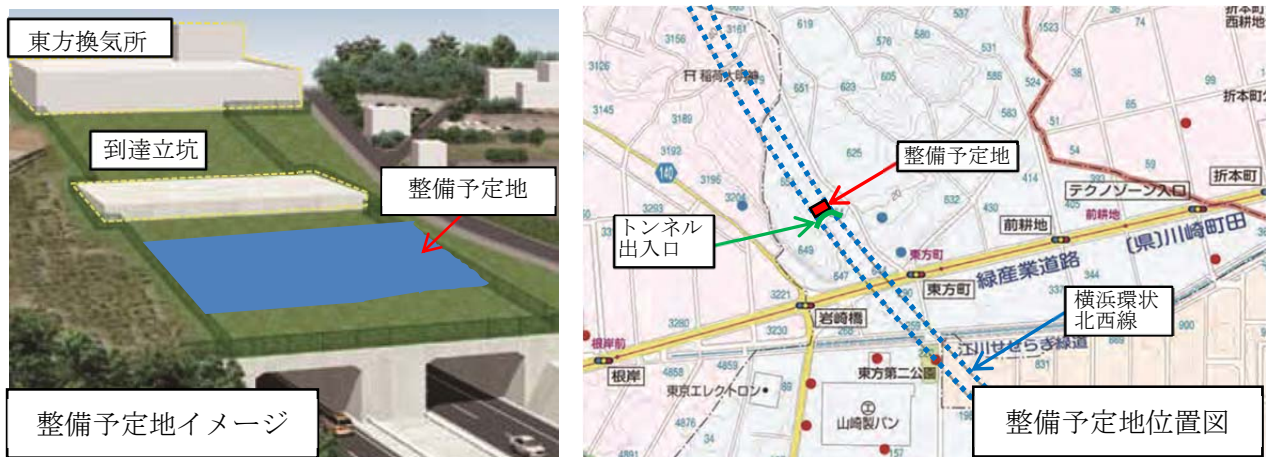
東方換気所

到達立坑

整備予定地

整備予定地イメージ

3156
3126
3145
3189
3192
3196
3293
619
576
580
531
507
1523
651
623
625
583
656
414
432
430
524
99
65
51
54
649
547
344
3221
3230
3280
4859
4876
4891
831
900
190
稲荷大明神
西耕地
折本町
整備予定地
トンネル出入口
テクノゾーン入口
折本町
前耕地
前耕地
東方町
東方町
(県)川崎町田
緑産業道路
横浜環状北西線
岩崎橋
江川せせらぎ緑道
根岸前
根岸
東京エレクトロン
東方第二公園
山崎製パン
整備予定地位置図